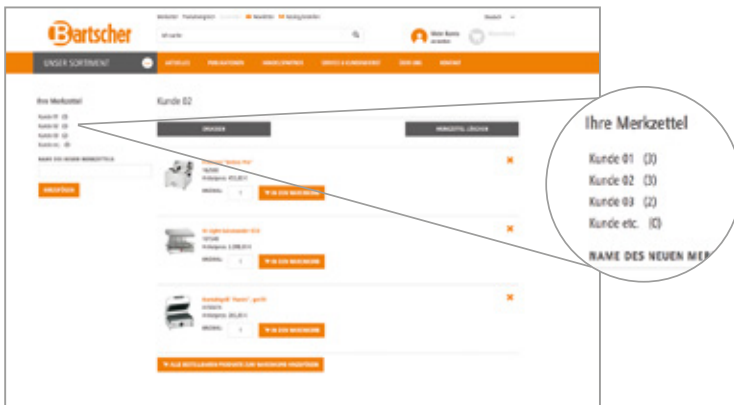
Bartscher

UNSER SORTIMENT

AKTUELLES

Ihre Merkzettel

Kunde 02

DRUCKEN

MERKZETTEL LÖSCHEN

ANLEGEN

IN DEN WARENKORB

IN DEN WARENKORB

IN DEN WARENKORB

Ihre Merkzettel

Kunde 01 (3)
Kunde 02 (3)
Kunde 03 (2)
Kunde etc. (0)

NAME DES NEUEN ME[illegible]